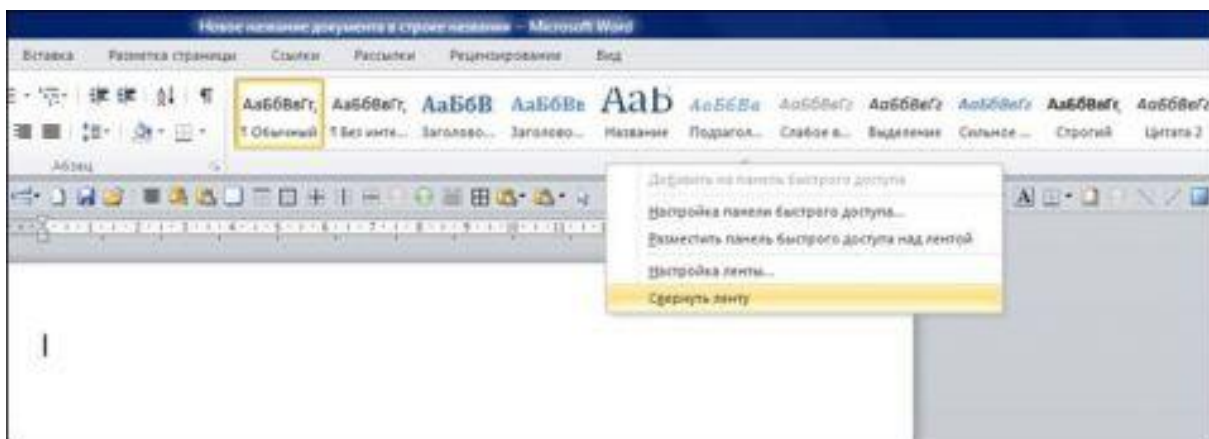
Новое название документа в строке названия - Microsoft Word

Вставка Разметка страницы Ссылки Рассылки Рецензирование Вид

АаБбВвГг, АаБбВвГг, АаБбВ АаБбВв Aab АаБбВв АаБбВвГг АаБбВеГг АаБбВвГг АаБбВвГг АаБбВвГг

¶ Обычный ¶ Без инте... Заголово... Заголово... Название Подзагол... Слабое в... Выделение Сильное ... Строгий Цитата 2

Абзац

Добавить на панель быстрого доступа

Настройка панели быстрого доступа...

Разместить панель быстрого доступа над лентой

Настройка ленты...

Свернуть ленту